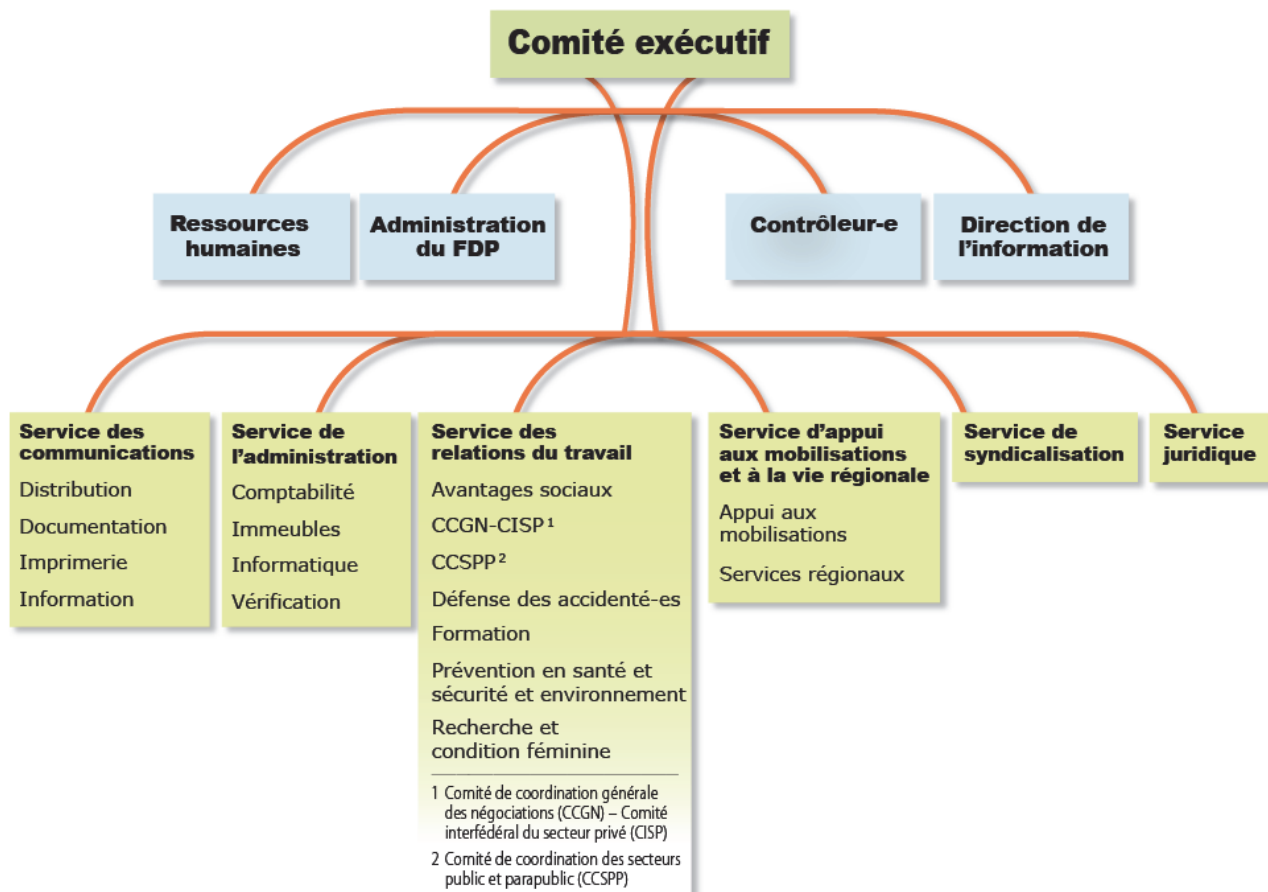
Comité exécutif

Ressources humaines

Administration du FDP

Contrôleur-e

Direction de l'information

Service des communications
Distribution
Documentation
Imprimerie
Information

Service de l'administration
Comptabilité
Immeubles
Informatique
Vérification

Service des relations du travail
Avantages sociaux
CCGN-CISP $^{1}$
CCSPP $^{2}$
Défense des accidenté-es
Formation
Prévention en santé et sécurité et environnement
Recherche et condition féminine

1 Comité de coordination générale des négociations (CCGN) – Comité interfédéral du secteur privé (CISP)
2 Comité de coordination des secteurs public et parapublic (CCSPP)

Service d'appui aux mobilisations et à la vie régionale
Appui aux mobilisations
Services régionaux

Service de syndicalisation

Service juridique